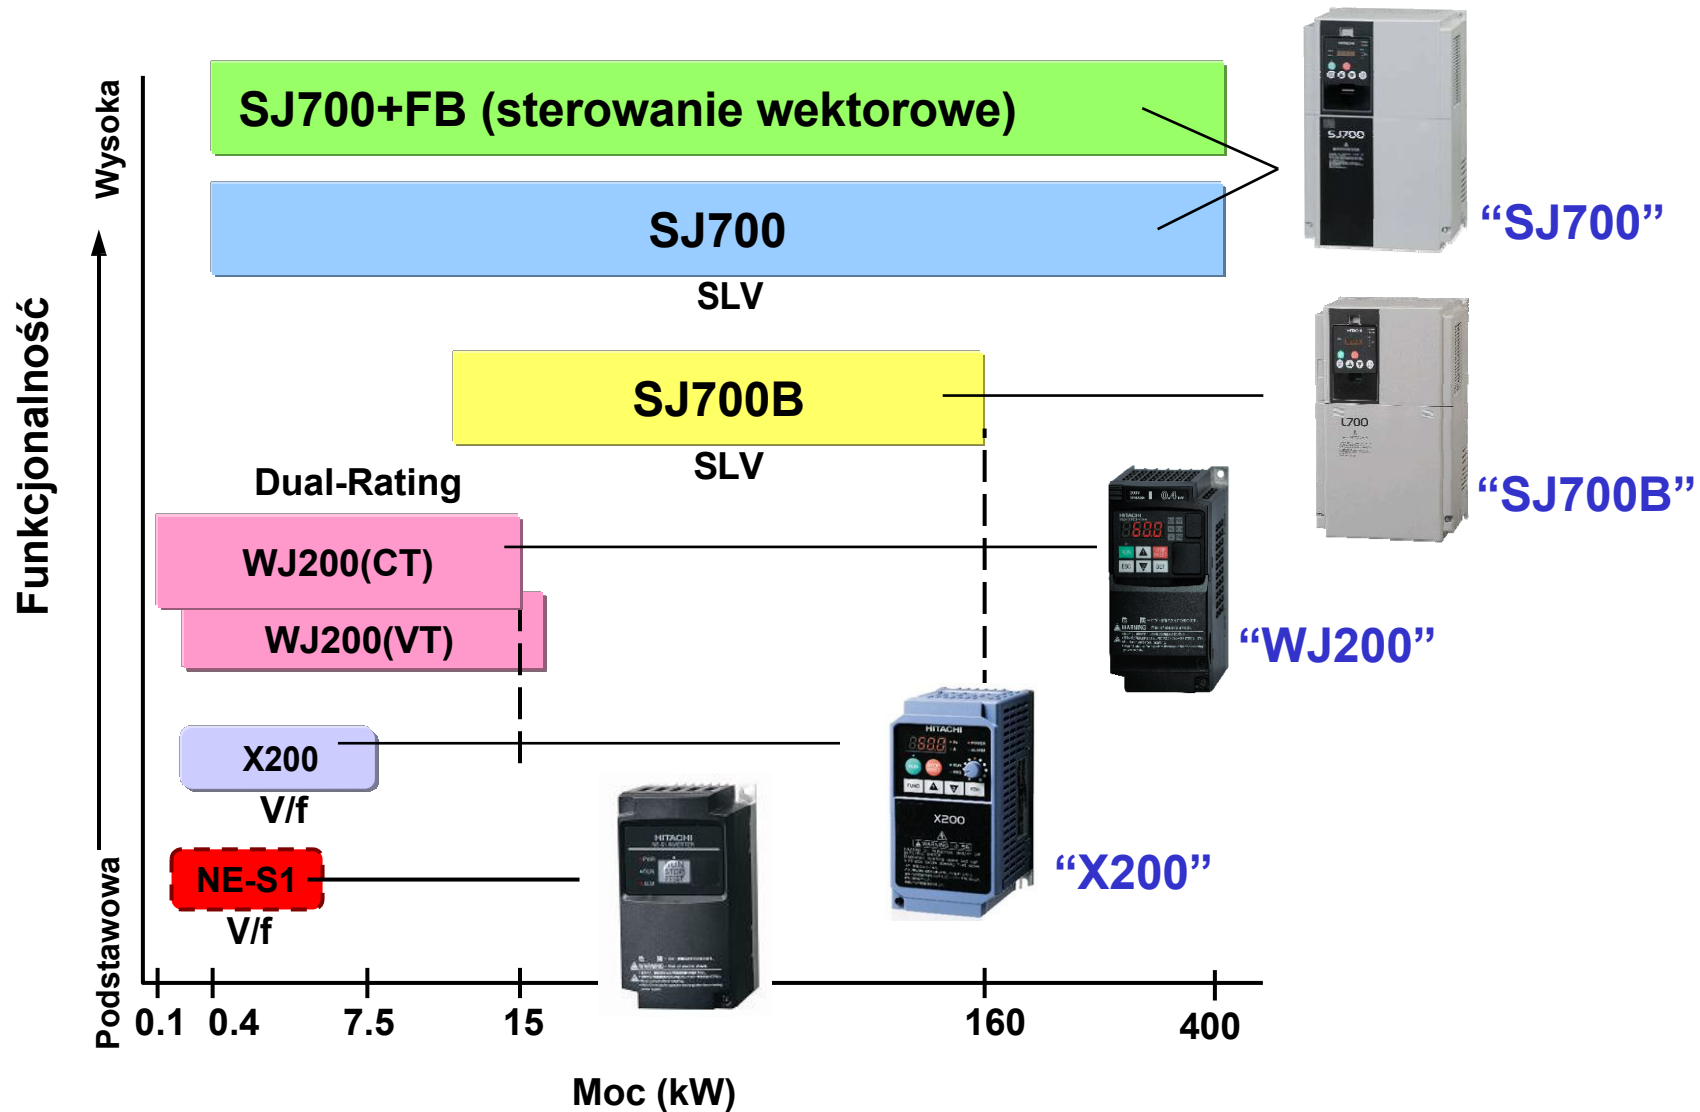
Funkcjonalność

Wysoka

Podstawowa

SJ700+FB (sterowanie wektorowe)

SJ700

SLV

SJ700B

SLV

Dual-Rating

WJ200(CT)

WJ200(VT)

X200

V/f

NE-S1

V/f

"SJ700"

"SJ700B"

"WJ200"

"X200"

0.1 0.4 7.5 15 160 400

Moc (kW)